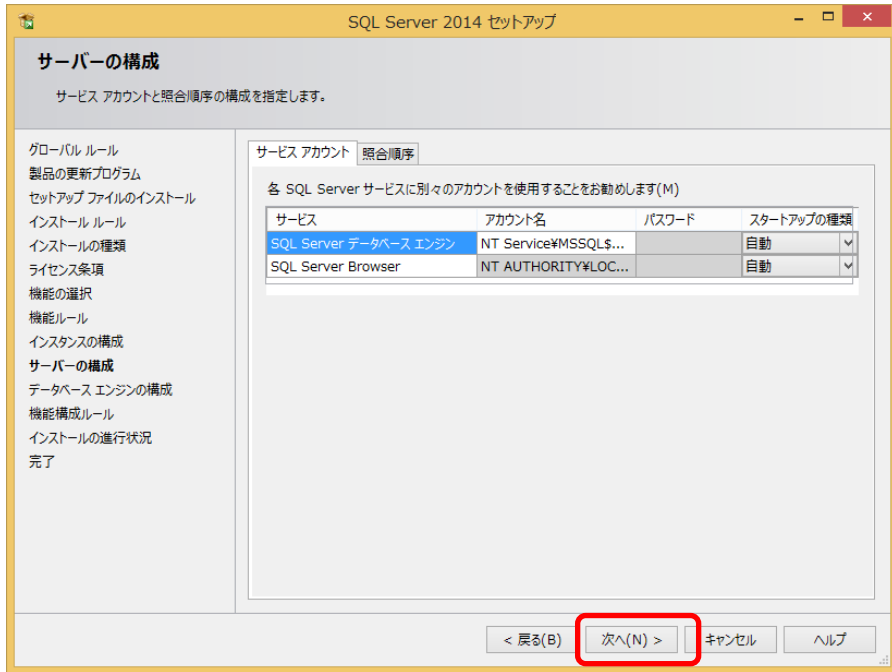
SQL Server 2014 セットアップ

サーバーの構成

サービス アカウントと照合順序の構成を指定します。

グローバル ルール
製品の更新プログラム
セットアップ ファイルのインストール
インストール ルール
インストールの種類
ライセンス条項
機能の選択
機能ルール
インスタンスの構成
サーバーの構成
データベース エンジンの構成
機能構成ルール
インストールの進行状況
完了

サービス アカウント
照合順序

各 SQL Server サービスに別々のアカウントを使用することをお勧めします(M)

| サービス | アカウント名 | パスワード | スタートアップの種類 |
|---|---|---|---|
| SQL Server データベース エンジン | NT Service¥MSSQL$... | | 自動 |
| SQL Server Browser | NT AUTHORITY¥LOC... | | 自動 |

< 戻る(B)
次へ(N) >
キャンセル
ヘルプ